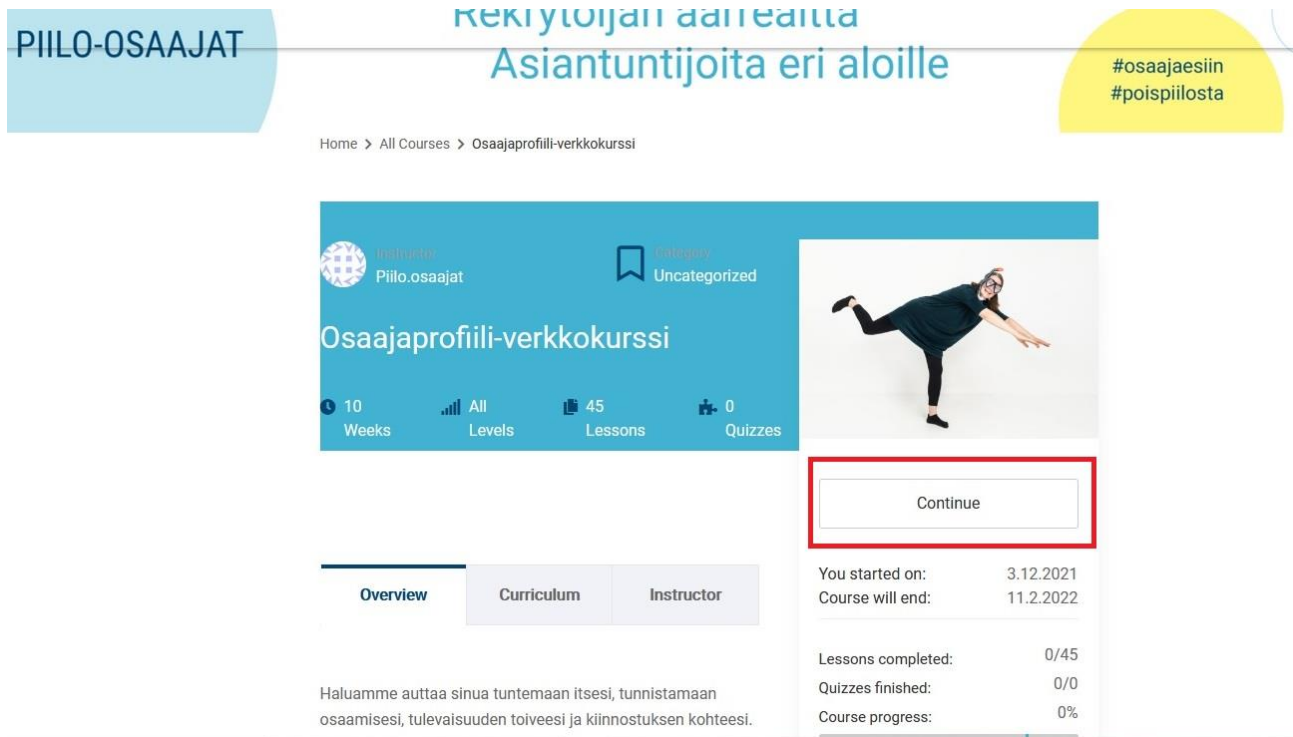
PIILO-OSAAJAT

Rekrytoijan aarreaitta
Asiantuntijoita eri aloille

#osaajaesiin
#poispiilosta

Home > All Courses > Osaajaprofiili-verkkokurssi

Instructor
Piilo.osaajat

Category
Uncategorized

Osaajaprofiili-verkkokurssi

10 Weeks

All Levels

45 Lessons

0 Quizzes

Continue

You started on: 3.12.2021
Course will end: 11.2.2022

Lessons completed: 0/45
Quizzes finished: 0/0
Course progress: 0%

Overview | Curriculum | Instructor

Haluamme auttaa sinua tuntemaan itsesi, tunnistamaan osaamisesi, tulevaisuuden toiveesi ja kiinnostuksen kohteesi.